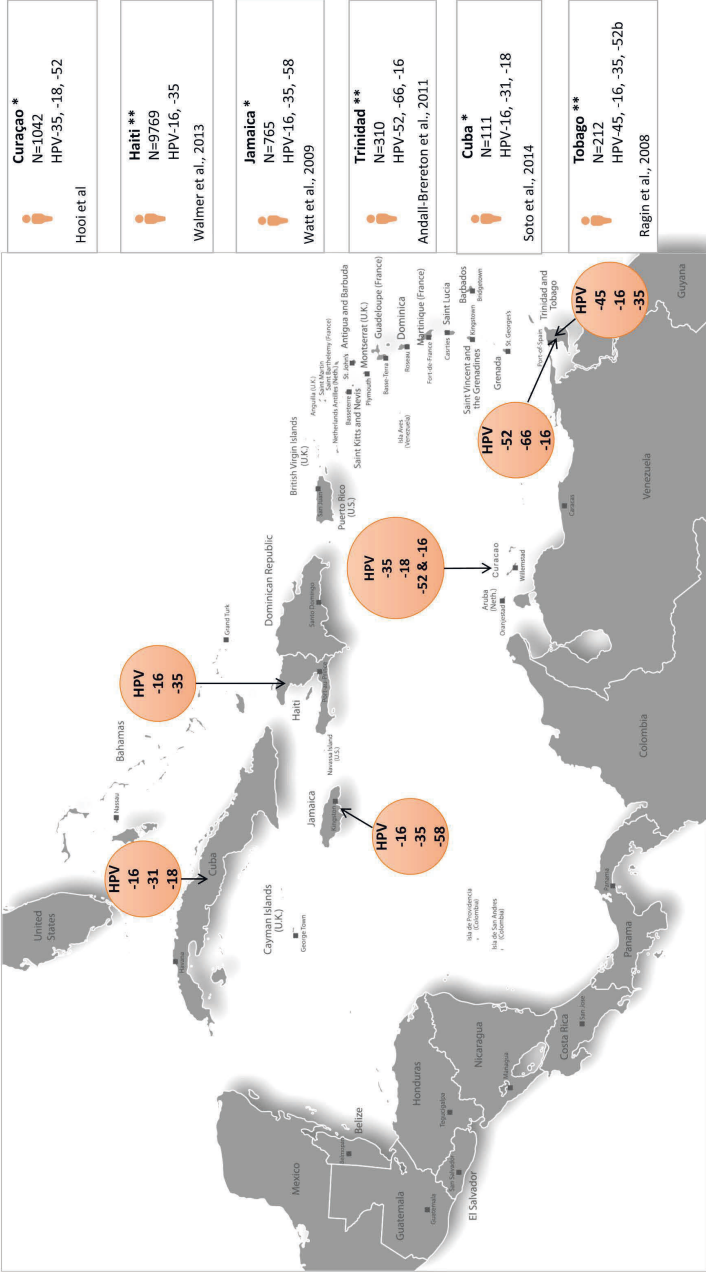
Curaçao *
N=1042
HPV-35, -18, -52
Hooi et al

Haiti **
N=9769
HPV-16, -35
Walmer et al., 2013

Jamaica *
N=765
HPV-16, -35, -58
Watt et al., 2009

Trinidad **
N=310
HPV-52, -66, -16
Andall-Brereton et al., 2011

Cuba *
N=111
HPV-16, -31, -18
Soto et al., 2014

Tobago **
N=212
HPV-45, -16, -35, -52b
Ragin et al., 2008

HPV
-16
-31
-18

HPV
-16
-35

HPV
-16
-35
-58

HPV
-35
-18
-52 & -16

HPV
-52
-66
-16

HPV
-45
-16
-35

United States
Bahamas
Nassau
Cuba
Havana
Cayman Islands (U.K.)
George Town
Jamaica
Kingston
Navassa Island (U.S.)
Haiti
Port-au-Prince
Dominican Republic
Santo Domingo
Grand Turk
Puerto Rico (U.S.)
San Juan
British Virgin Islands (U.K.)
Anguilla (U.K.)
Saint Martin
Saint Barthelemy (France)
Netherlands Antilles (Neth.)
St. John's
Antigua and Barbuda
Basseterre
Saint Kitts and Nevis
Montserrat (U.K.)
Plymouth
Basse-Terre
Guadeloupe (France)
Dominica
Roseau
Isla Aves (Venezuela)
Martinique (France)
Fort-de-France
Castries
Saint Lucia
Barbados
Bridgetown
Kingstown
Saint Vincent and the Grenadines
St. George's
Grenada
Port-of-Spain
Trinidad and Tobago
Guyana
Venezuela
Caracas
Curacao
Willemstad
Aruba (Neth.)
Oranjestad
Colombia
Isla de Providencia (Colombia)
Isla de San Andres (Colombia)
Panama
Panama
Costa Rica
San Jose
Nicaragua
Managua
Honduras
Tegucigalpa
El Salvador
San Salvador
Guatemala
Guatemala
Belize
Belmopan
Mexico